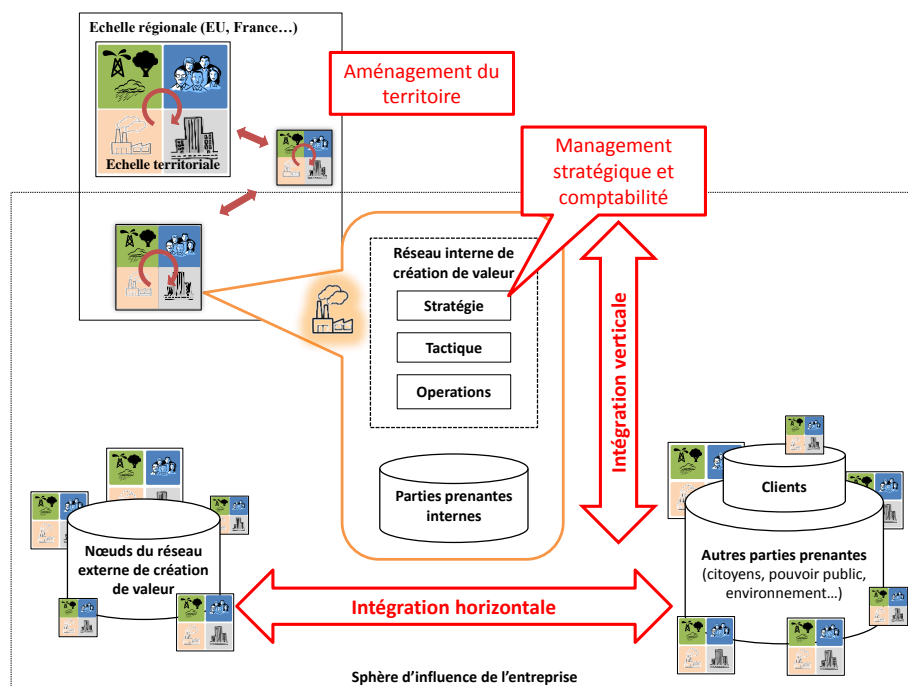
Echelle régionale (EU, France…)

Echelle territoriale

Aménagement du territoire

Management stratégique et comptabilité

Réseau interne de création de valeur

Stratégie

Tactique

Operations

Parties prenantes internes

Intégration verticale

Clients

Autres parties prenantes (citoyens, pouvoir public, environnement…)

Nœuds du réseau externe de création de valeur

Intégration horizontale

Sphère d'influence de l'entreprise